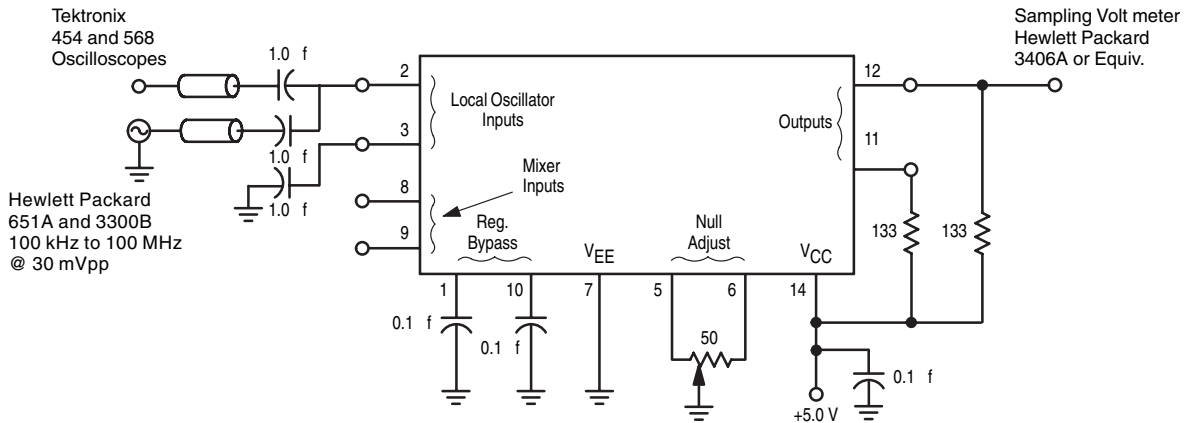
Tektronix
454 and 568
Oscilloscopes

Hewlett Packard
651A and 3300B
100 kHz to 100 MHz
@ 30 mVpp

1.0 f
1.0 f
1.0 f

2
3
8
9

Local Oscillator
Inputs

Mixer
Inputs

Reg.
Bypass

$V_{EE}$

Null
Adjust

$V_{CC}$

Outputs

12
11

1
10
7
5
6
14

0.1 f
0.1 f

50

+5.0 V

0.1 f

133
133

Sampling Volt meter
Hewlett Packard
3406A or Equiv.